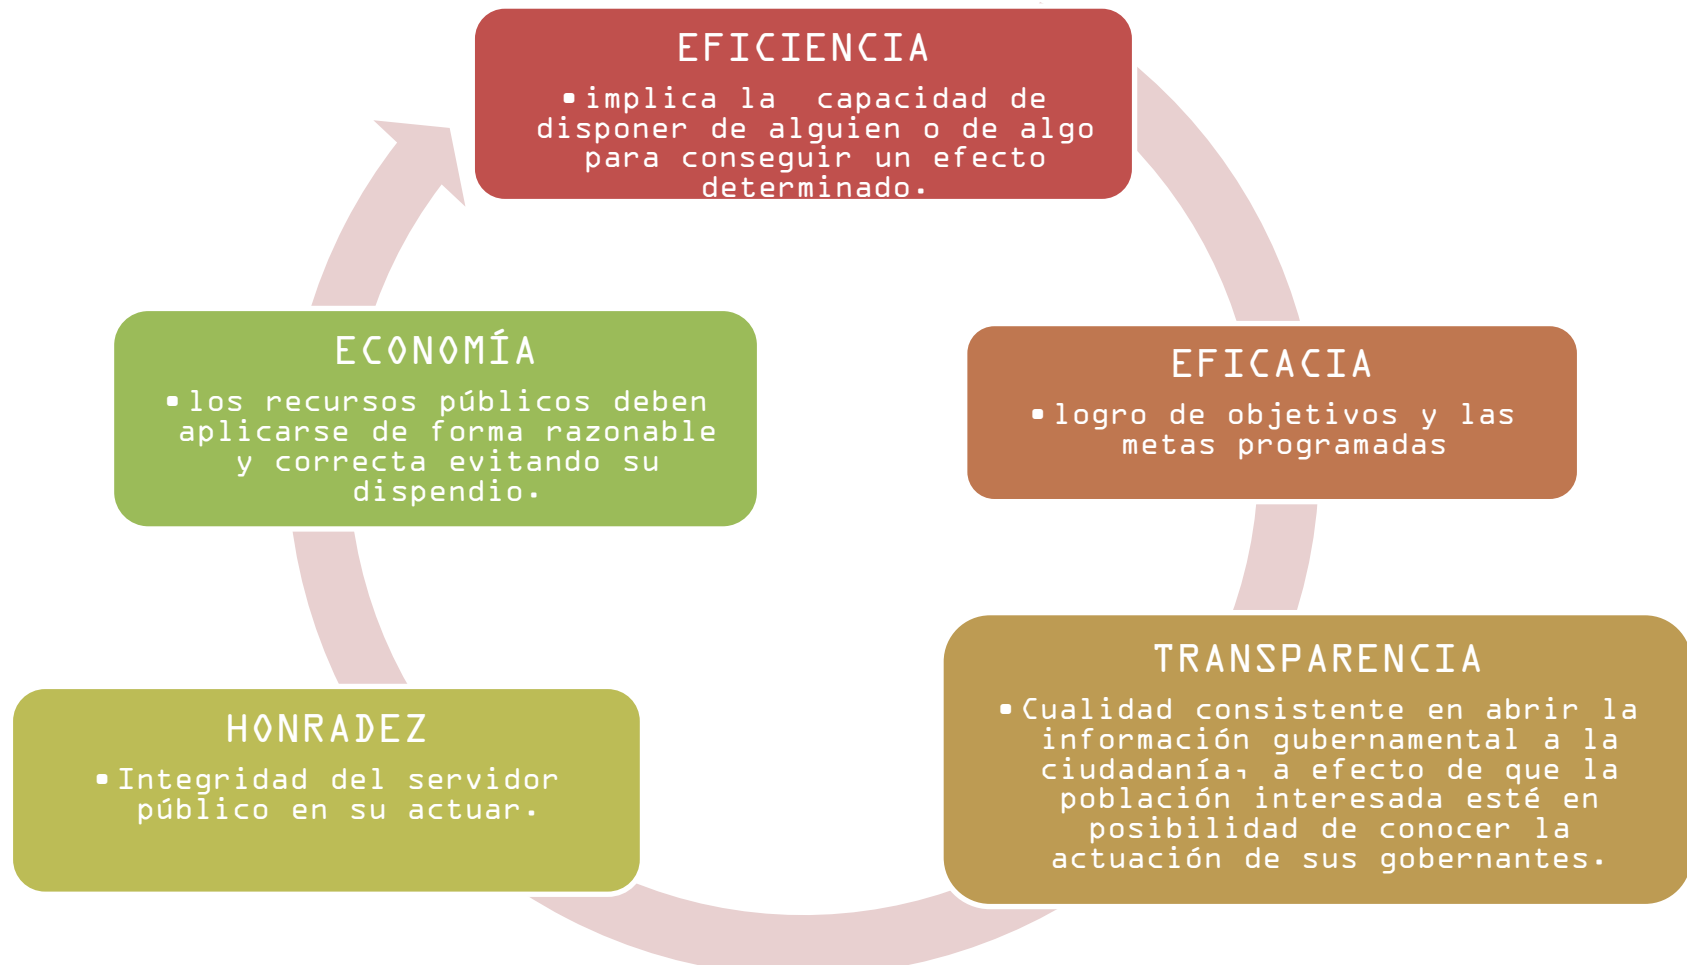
EFICIENCIA

- implica la capacidad de disponer de alguien o de algo para conseguir un efecto determinado.

EFICACIA

- logro de objetivos y las metas programadas

TRANSPARENCIA

- Cualidad consistente en abrir la información gubernamental a la ciudadanía, a efecto de que la población interesada esté en posibilidad de conocer la actuación de sus gobernantes.

HONRADEZ

- Integridad del servidor público en su actuar.

ECONOMÍA

- los recursos públicos deben aplicarse de forma razonable y correcta evitando su dispendio.